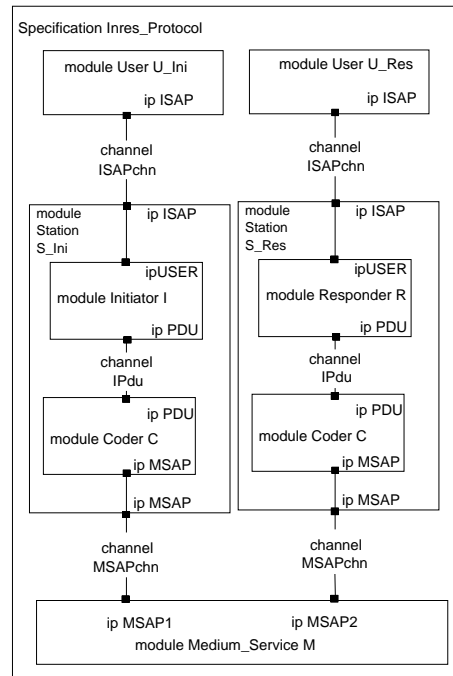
Specification Inres_Protocol

module User U_Ini

ip ISAP

channel ISAPchn

module Station S_Ini

ip ISAP

ipUSER

module Initiator I

ip PDU

channel IPdu

ip PDU

module Coder C

ip MSAP

ip MSAP

channel MSAPchn

module User U_Res

ip ISAP

channel ISAPchn

module Station S_Res

ip ISAP

ipUSER

module Responder R

ip PDU

channel IPdu

ip PDU

module Coder C

ip MSAP

ip MSAP

channel MSAPchn

ip MSAP1

ip MSAP2

module Medium_Service M